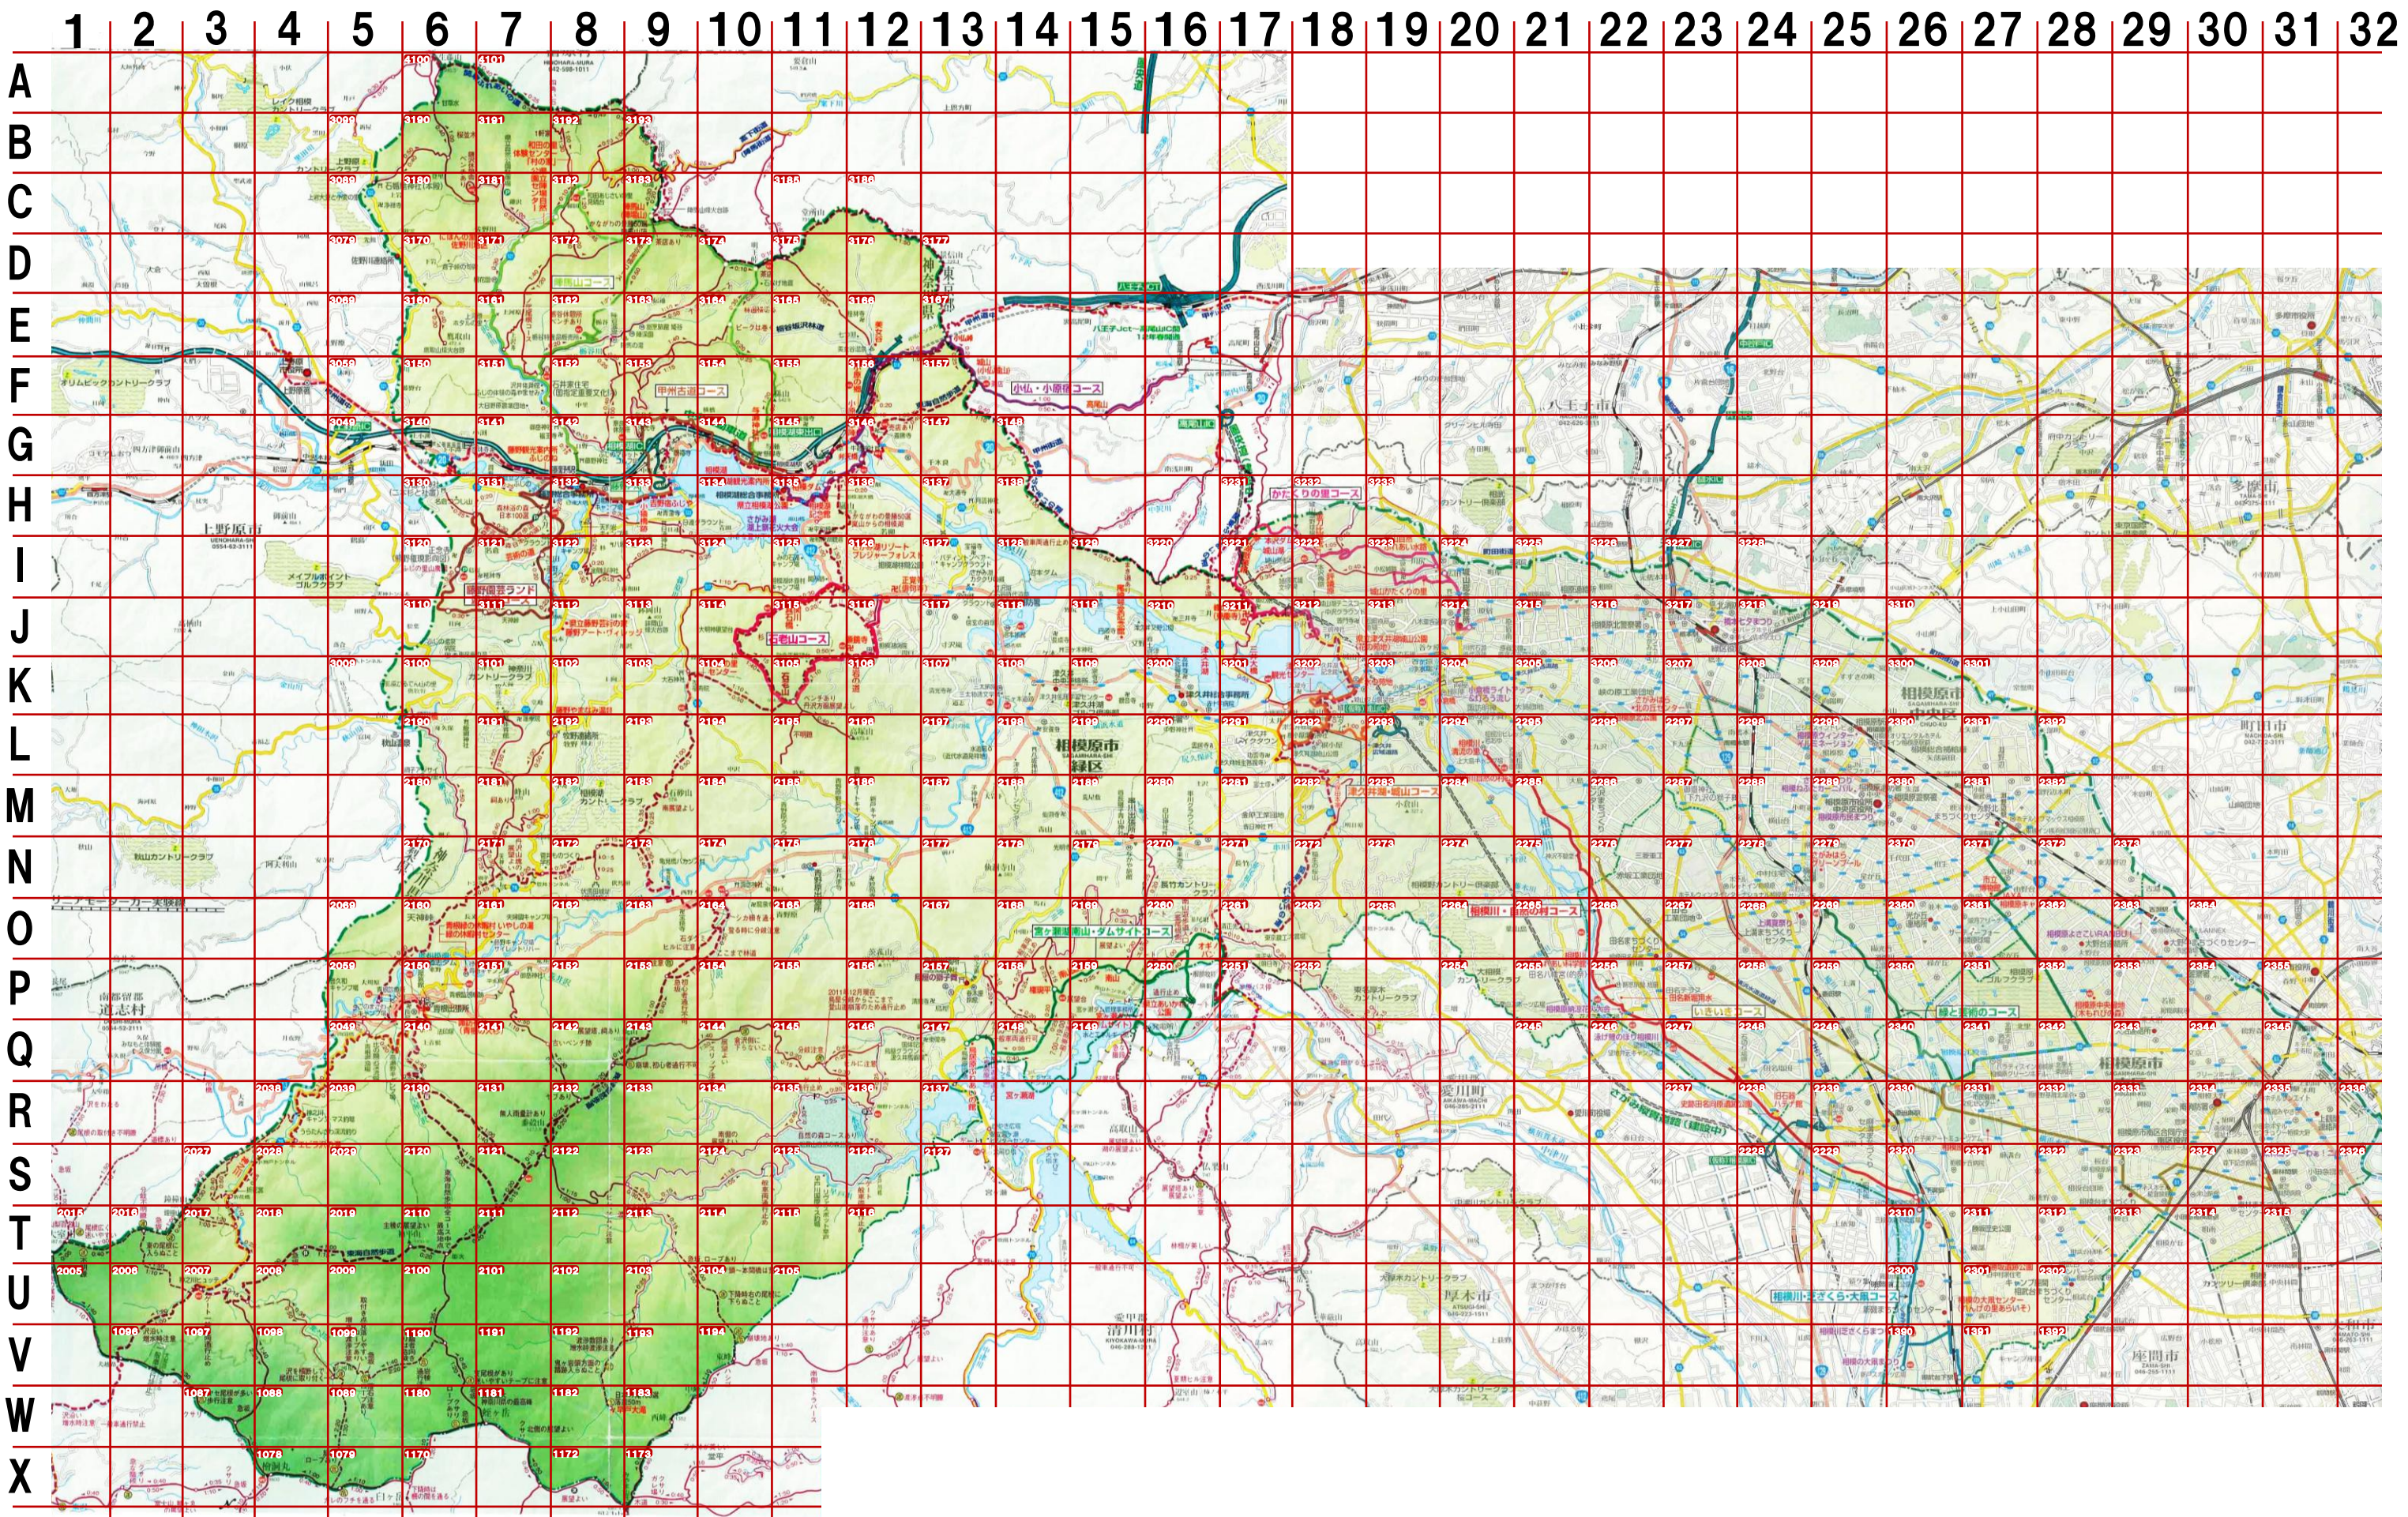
1 2 3 4 5 6 7 8 9 10 11 12 13 14 15 16 17 18 19 20 21 22 23 24 25 26 27 28 29 30 31 32

A
B
C
D
E
F
G
H
I
J
K
L
M
N
O
P
Q
R
S
T
U
V
W
X

甲州古道コース
小仏・小原宿コース
かたくりの里コース
石老山コース
相模湖ランド
相模原市
緑区
相模原市
上野原市
道志村
愛川町
清川村
厚木市
座間市
町田市
八王子市
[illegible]